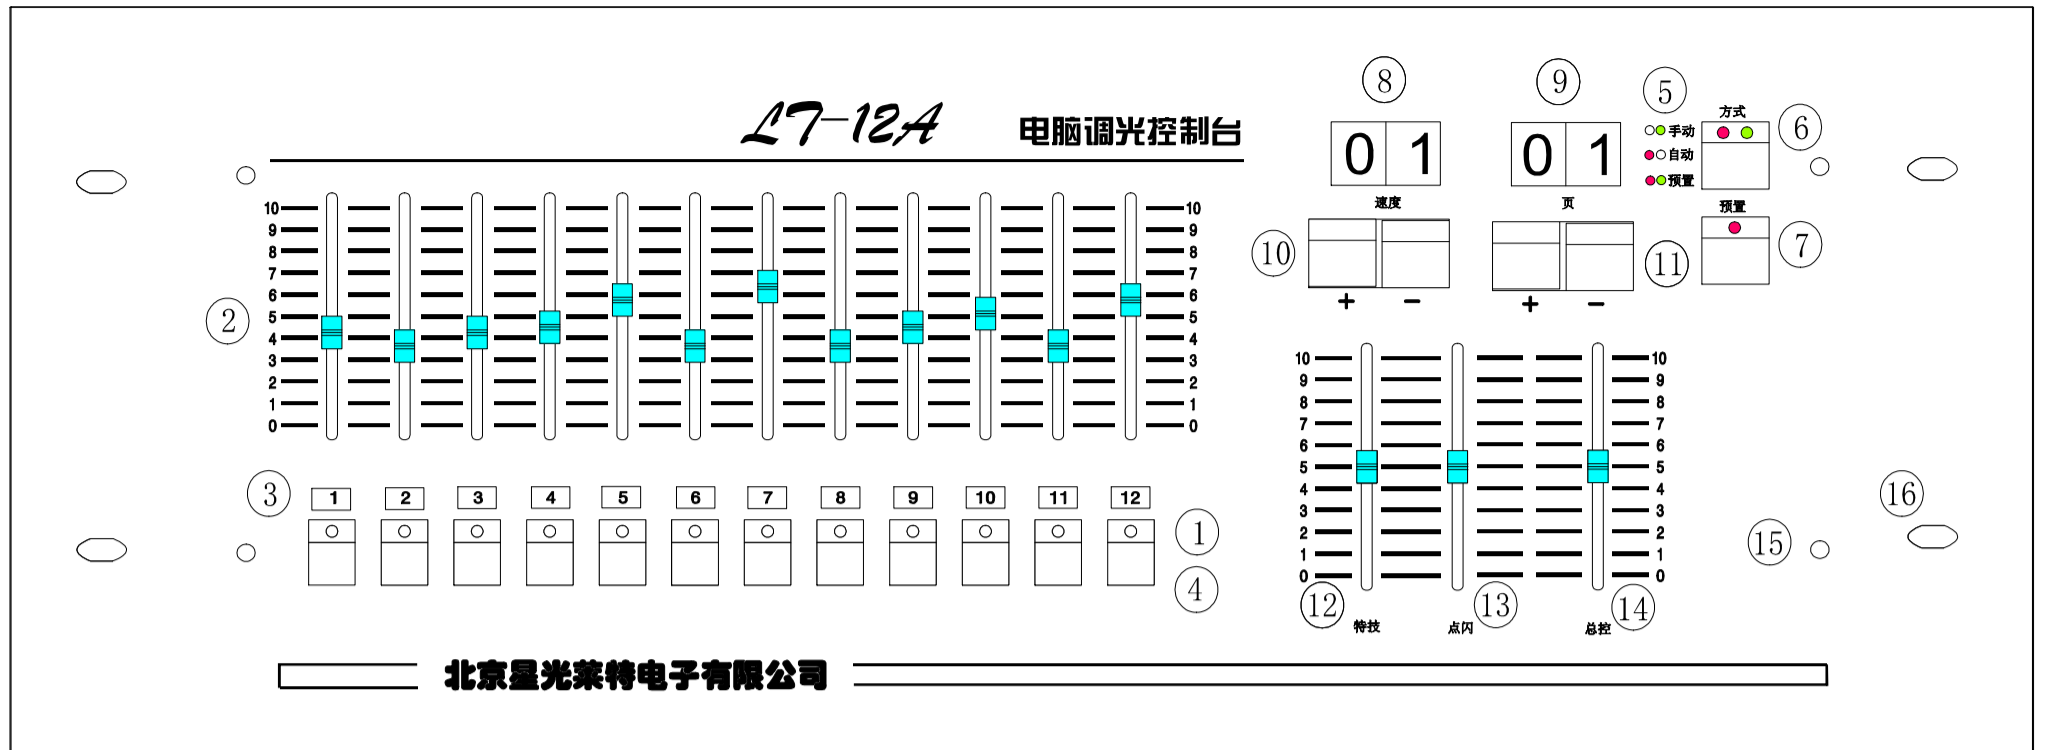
LT-12A 电脑调光控制台

8
9
5
0 1
0 1
○○手动
●○自动
●○预置
方式
6
速度
页
预置
10
11
7
+ −
+ −

2
10 9 8 7 6 5 4 3 2 1 0
10 9 8 7 6 5 4 3 2 1 0

3
1 2 3 4 5 6 7 8 9 10 11 12
1
4

10 9 8 7 6 5 4 3 2 1 0
10 9 8 7 6 5 4 3 2 1 0
12 特技
13 点闪
14 总控
15
16

北京星光莱特电子有限公司